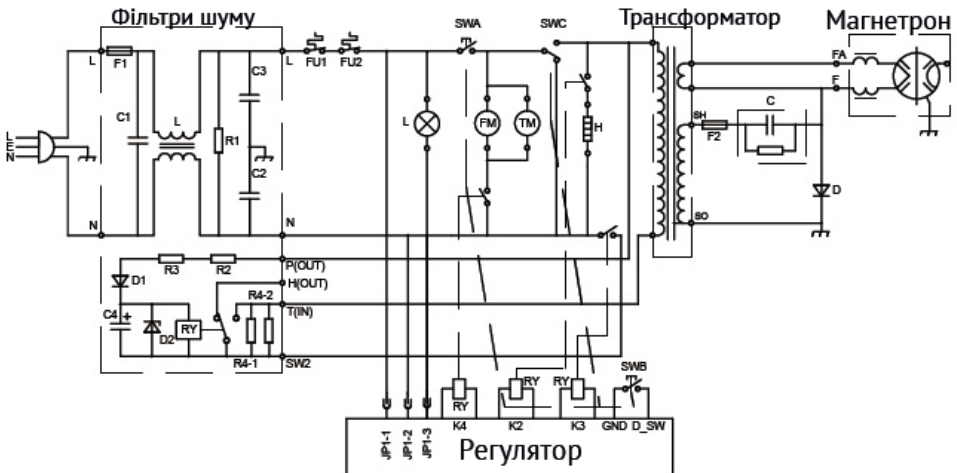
Фільтри шуму

Трансформатор

Магнетрон

L
E
N

L
F1
C1
L
R1
C3
C2
N
L
FU1
FU2
N
SWA
SWC
L
FM
TM
H
FA
F
SH
F2
C
D
SO

R3
R2
D1
C4
+
D2
RY
R4-2
R4-1
P(OUT)
H(OUT)
T(IN)
SW2

JP1-1
JP1-2
JP1-3
RY
K4
RY
K2
RY
K3
SWB
GND
D_SW

Регулятор